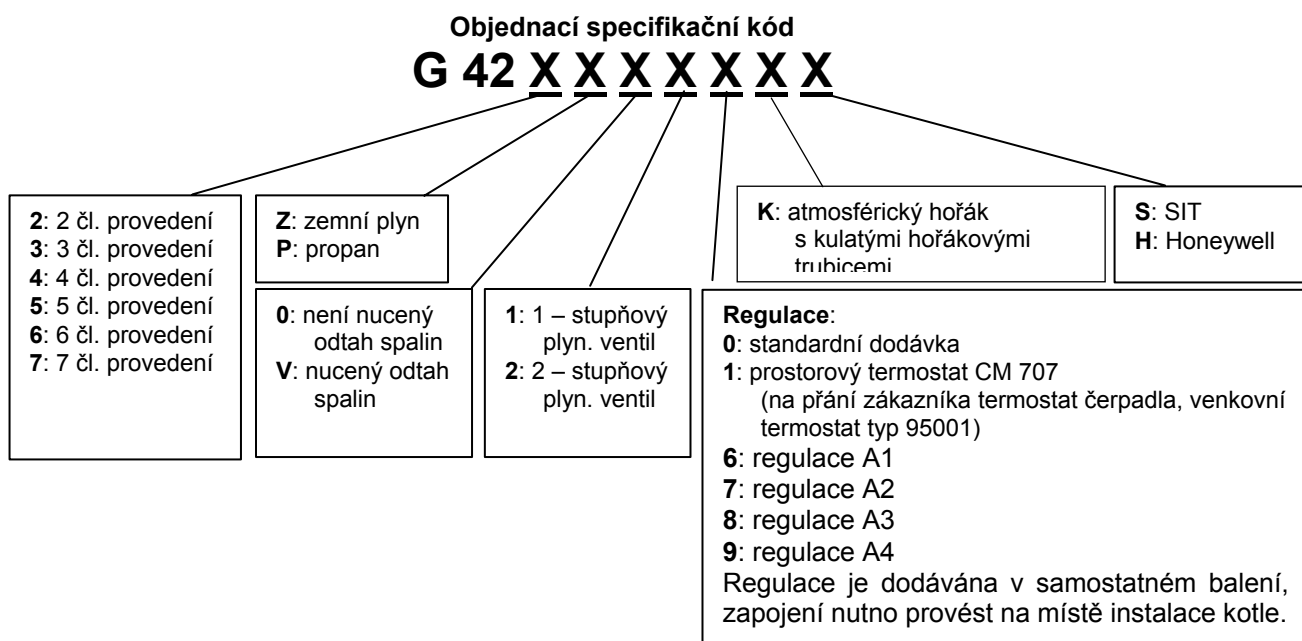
Objednací specifikační kód

G 42 X X X X X X X

2: 2 čl. provedení
3: 3 čl. provedení
4: 4 čl. provedení
5: 5 čl. provedení
6: 6 čl. provedení
7: 7 čl. provedení

Z: zemní plyn
P: propan

0: není nucený odtah spalin
V: nucený odtah spalin

1: 1 – stupňový plyn. ventil
2: 2 – stupňový plyn. ventil

K: atmosférický hořák s kulatými hořákovými trubicemi

S: SIT
H: Honeywell

Regulace:
0: standardní dodávka
1: prostorový termostat CM 707 (na přání zákazníka termostat čerpadla, venkovní termostat typ 95001)
6: regulace A1
7: regulace A2
8: regulace A3
9: regulace A4
Regulace je dodávána v samostatném balení, zapojení nutno provést na místě instalace kotle.